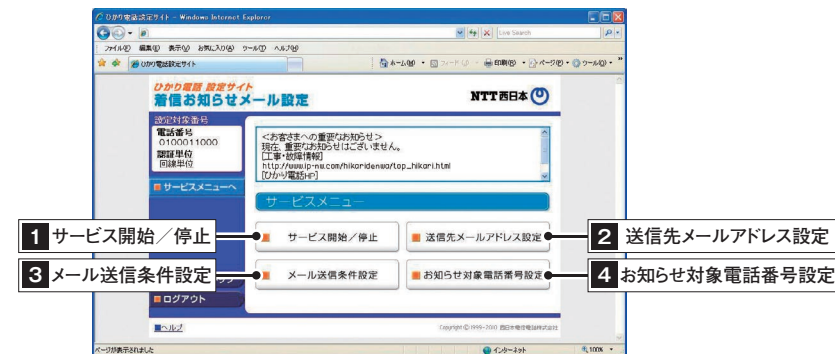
ひかり電話設定サイト - Windows Internet Explorer

Live Search

ファイル(F) 編集(E) 表示(V) お気に入り(A) ツール(T) ヘルプ(H)

ひかり電話設定サイト

ホーム(M) フィード(J) 印刷(P) ページ(P) ツール(O)

ひかり電話 設定サイト
着信お知らせメール設定

NTT西日本

設定対象番号
電話番号
0100011000
認証単位
回線単位

<お客さまへの重要なお知らせ>
現在、重要なお知らせはございません。
[工事・故障情報]
http://www.ip-nw.com/hikoridenwa/top_hikari.html
[ひかり電話HP]

サービスメニューへ

サービスメニュー

1 サービス開始／停止

サービス開始／停止

送信先メールアドレス設定

2 送信先メールアドレス設定

3 メール送信条件設定

メール送信条件設定

お知らせ対象電話番号設定

4 お知らせ対象電話番号設定

ログアウト

ヘルプ

Copyright © 1999-2010 西日本電信電話株式会社

ページが表示されました

インターネット

100%